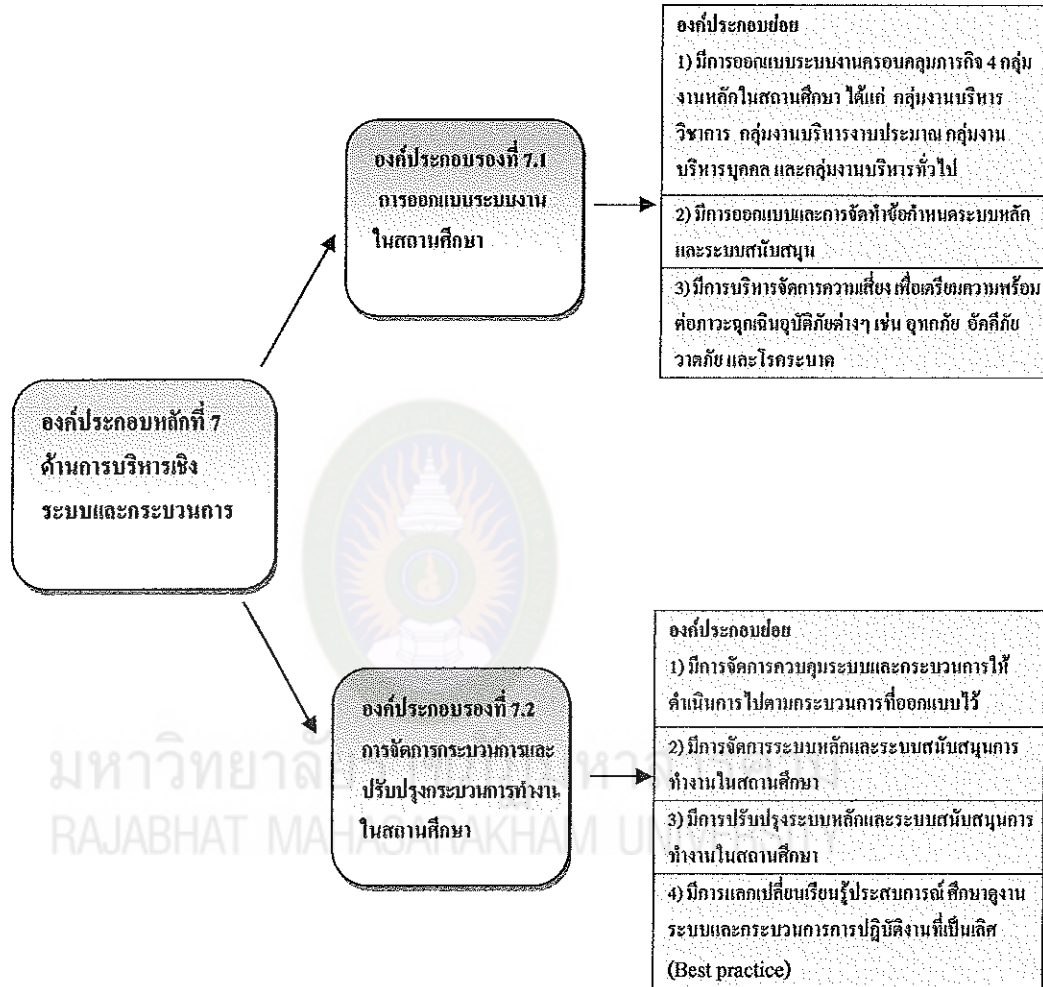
องค์ประกอบหลักที่ 7 ด้านการบริหารเชิงระบบและกระบวนการ

องค์ประกอบรองที่ 7.1 การออกแบบระบบงานในสถานศึกษา

องค์ประกอบย่อย

1) มีการออกแบบระบบงานครอบคลุมภารกิจ 4 กลุ่มงานหลักในสถานศึกษา ได้แก่ กลุ่มงานบริหารวิชาการ กลุ่มงานบริหารงานประมาณ กลุ่มงานบริหารบุคคล และกลุ่มงานบริหารทั่วไป

2) มีการออกแบบและการจัดทำข้อกำหนดระบบหลักและระบบสนับสนุน

3) มีการบริหารจัดการความเสี่ยง เพื่อเตรียมความพร้อมต่อภาวะฉุกเฉินอุบัติภัยต่างๆ เช่น อุทกภัย อัคคีภัย วาตภัย และโรคระบาด

องค์ประกอบรองที่ 7.2 การจัดการกระบวนการและปรับปรุงกระบวนการทำงานในสถานศึกษา

องค์ประกอบย่อย

1) มีการจัดการควบคุมระบบและกระบวนการให้ดำเนินการไปตามกระบวนการที่ออกแบบไว้

2) มีการจัดการระบบหลักและระบบสนับสนุนการทำงานในสถานศึกษา

3) มีการปรับปรุงระบบหลักและระบบสนับสนุนการทำงานในสถานศึกษา

4) มีการแลกเปลี่ยนเรียนรู้ประสบการณ์ ศึกษาดูงานระบบและกระบวนการการปฏิบัติงานที่เป็นเลิศ (Best practice)

มหาวิทยาลัยราชภัฏมหาสารคาม
RAJABHAT MAHASARAKHAM UNIVERSITY